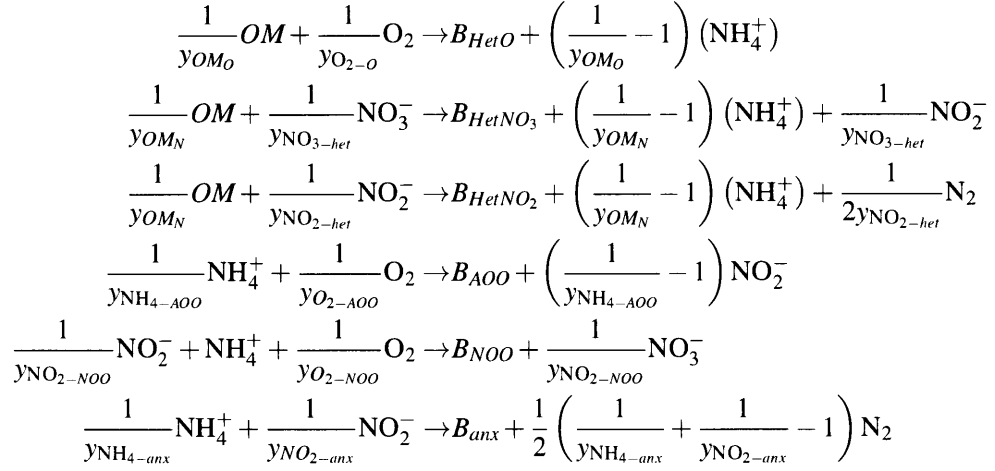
$\frac{1}{y_{OM_O}}OM + \frac{1}{y_{O_{2-O}}}O_2 \rightarrow B_{HetO} + \left(\frac{1}{y_{OM_O}} - 1\right)\left(NH_4^+\right)$

$\frac{1}{y_{OM_N}}OM + \frac{1}{y_{NO_{3-het}}}NO_3^- \rightarrow B_{HetNO_3} + \left(\frac{1}{y_{OM_N}} - 1\right)\left(NH_4^+\right) + \frac{1}{y_{NO_{3-het}}}NO_2^-$

$\frac{1}{y_{OM_N}}OM + \frac{1}{y_{NO_{2-het}}}NO_2^- \rightarrow B_{HetNO_2} + \left(\frac{1}{y_{OM_N}} - 1\right)\left(NH_4^+\right) + \frac{1}{2y_{NO_{2-het}}}N_2$

$\frac{1}{y_{NH_{4-AOO}}}NH_4^+ + \frac{1}{y_{O_{2-AOO}}}O_2 \rightarrow B_{AOO} + \left(\frac{1}{y_{NH_{4-AOO}}} - 1\right)NO_2^-$

$\frac{1}{y_{NO_{2-NOO}}}NO_2^- + NH_4^+ + \frac{1}{y_{O_{2-NOO}}}O_2 \rightarrow B_{NOO} + \frac{1}{y_{NO_{2-NOO}}}NO_3^-$

$\frac{1}{y_{NH_{4-anx}}}NH_4^+ + \frac{1}{y_{NO_{2-anx}}}NO_2^- \rightarrow B_{anx} + \frac{1}{2}\left(\frac{1}{y_{NH_{4-anx}}} + \frac{1}{y_{NO_{2-anx}}} - 1\right)N_2$